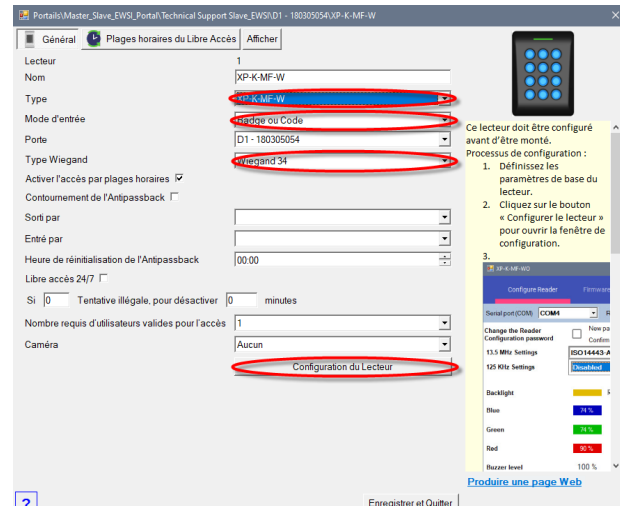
Portails\Master_Slave_EWSI_Portal\Technical Support Slave_EWSI\D1 - 180305054\XP-K-MF-W

Général | Plages horaires du Libre Accès | Afficher

Lecteur 1
Nom XP-K-MF-W
Type XP-K-MF-W
Mode d'entrée Badge ou Code
Porte D1 - 180305054
Type Wiegand Wiegand 34
Activer l'accès par plages horaires ☑
Contournement de l'Antipassback ☐
Sorti par
Entré par
Heure de réinitialisation de l'Antipassback 00:00
Libre accès 24/7 ☐
Si 0 Tentative illégale, pour désactiver 0 minutes
Nombre requis d'utilisateurs valides pour l'accès 1
Caméra Aucun
Configuration du Lecteur

Ce lecteur doit être configuré avant d'être monté.
Processus de configuration :
1. Définissez les paramètres de base du lecteur.
2. Cliquez sur le bouton « Configurer le lecteur » pour ouvrir la fenêtre de configuration.
3.

XP-K-MF-WG
Configure Reader | Firmware
Serial port (COM) COM4
Change the Reader Configuration password | New pa | Confirm
13.5 MHz Settings ISO14443-A
125 KHz Settings Disabled
Backlight
Blue 74 %
Green 74 %
Red 90 %
Buzzer level 100 %

Produire une page Web

?
Enregistrer et Quitter